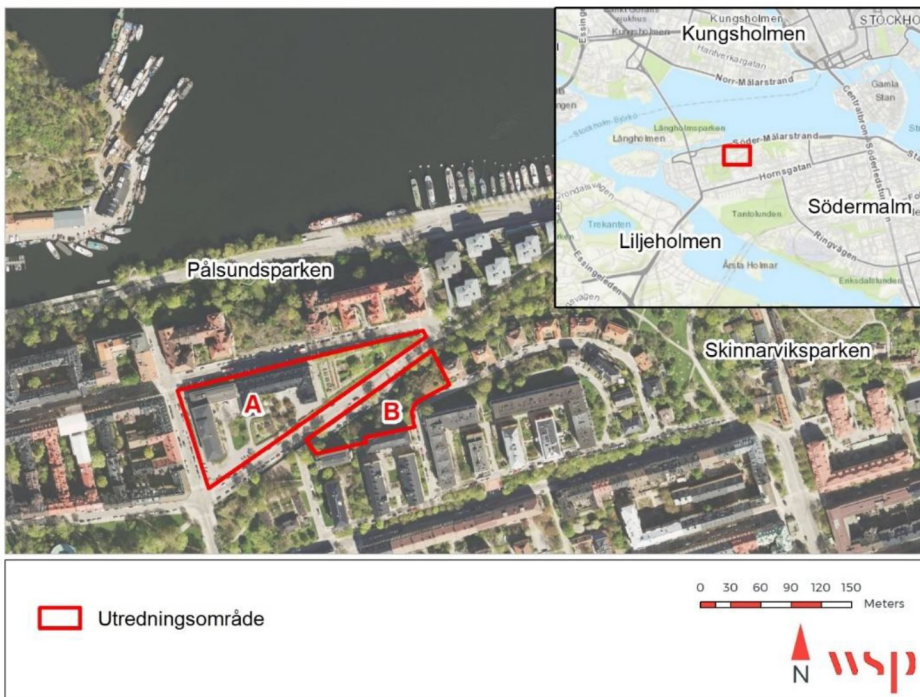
Kungsholmen
Kungsholmen
STOCKHO
Hantverkargatan
Norr Mälarstrand
Gamla Stan
Centralbron
Långholmsparken
Långholmen
Söder Mälarstrand
Hornsgatan
Södermalm
Trekanten
Tantolunden
Ringvägen
Liljeholmen
Årsta Holmar
Eriksdalslunden
Pålsundsparken
Skinnarviksparken
A
B
Utredningsområde
0 30 60 90 120 150 Meters
N
wsp